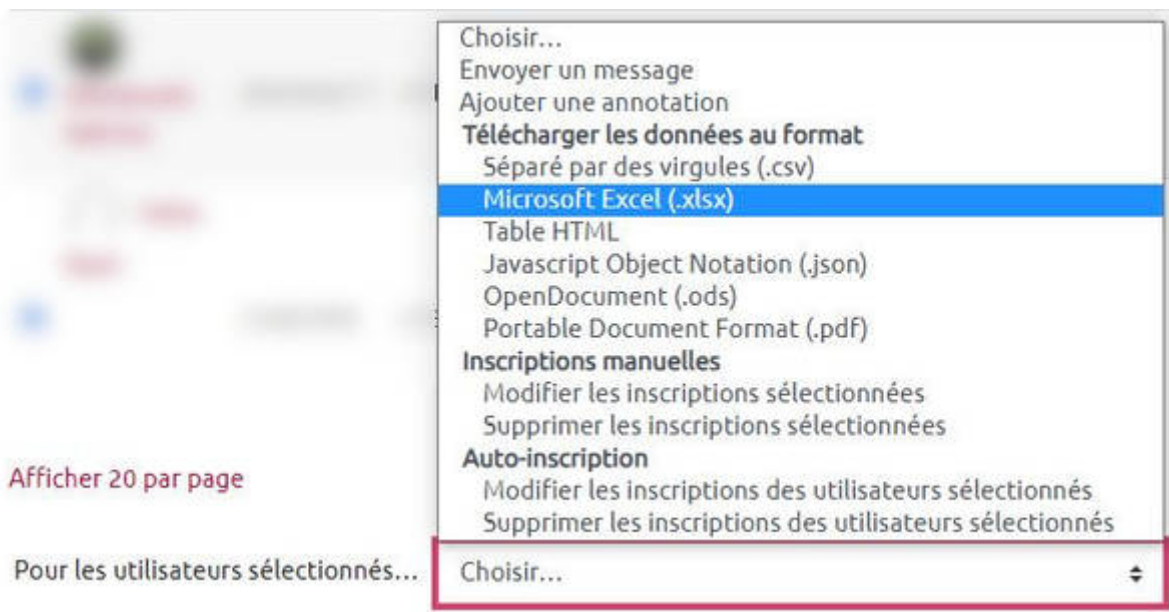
Choisir...
Envoyer un message
Ajouter une annotation
Télécharger les données au format
Séparé par des virgules (.csv)
Microsoft Excel (.xlsx)
Table HTML
Javascript Object Notation (.json)
OpenDocument (.ods)
Portable Document Format (.pdf)
Inscriptions manuelles
Modifier les inscriptions sélectionnées
Supprimer les inscriptions sélectionnées
Auto-inscription
Modifier les inscriptions des utilisateurs sélectionnés
Supprimer les inscriptions des utilisateurs sélectionnés

Afficher 20 par page

Pour les utilisateurs sélectionnés... Choisir...